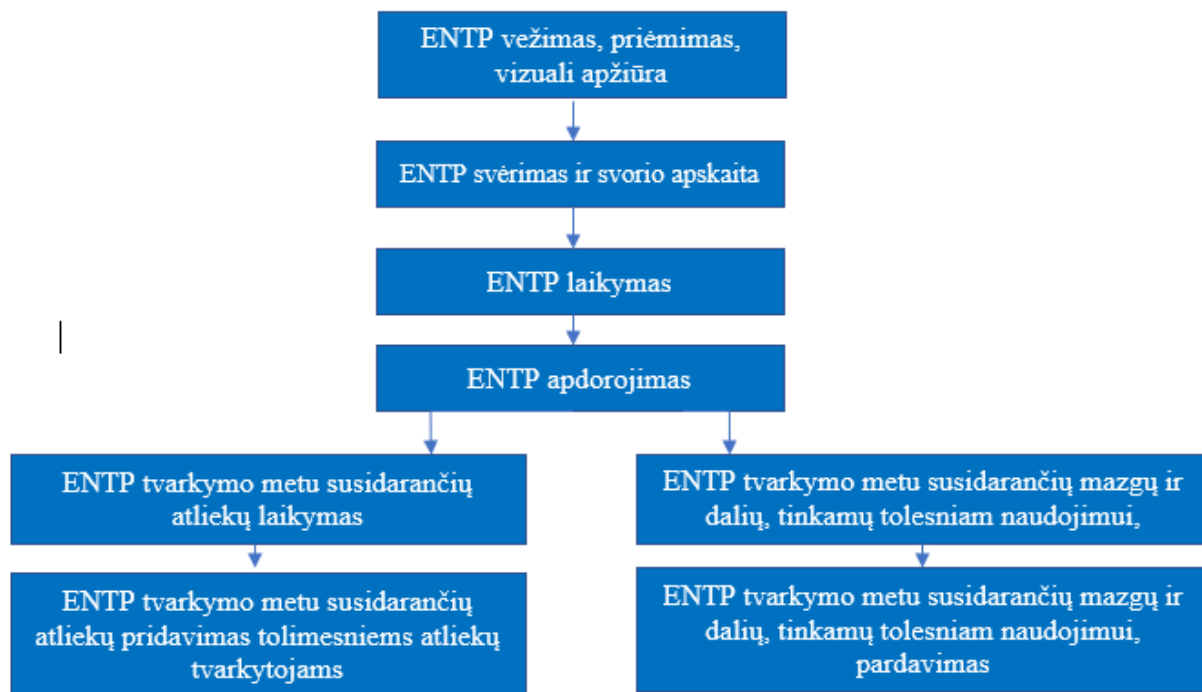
ENTP vežimas, priėmimas, vizuali apžiūra

ENTP svėrimas ir svorio apskaita

ENTP laikymas

ENTP apdorojimas

ENTP tvarkymo metu susidarančių atliekų laikymas

ENTP tvarkymo metu susidarančių atliekų pridavimas tolimesniems atliekų tvarkytojams

ENTP tvarkymo metu susidarančių mazgų ir dalių, tinkamų tolesniam naudojimui,

ENTP tvarkymo metu susidarančių mazgų ir dalių, tinkamų tolesniam naudojimui, pardavimas